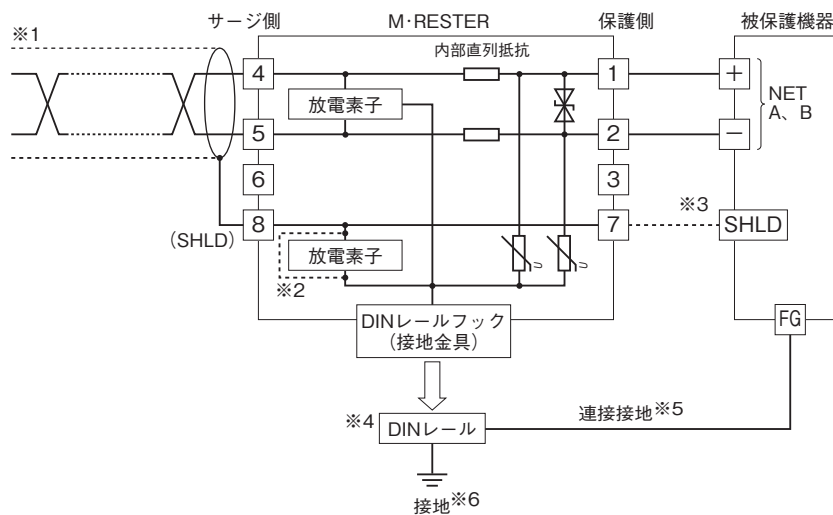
※1

サージ側

M·RESTER

保護側

被保護機器

内部直列抵抗

4

1

+

放電素子

NET
A、B

5

2

−

6

3

※3

(SHLD)

8

7

SHLD

放電素子

※2

DINレールフック
(接地金具)

FG

※4

DINレール

連接接地※5

接地※6